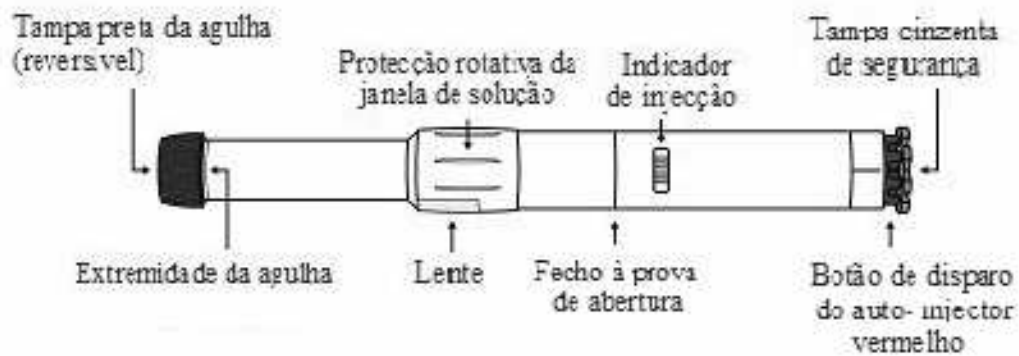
Tampa preta da agulha (reversível)

Protecção rotativa da janela de solução

Indicador de injecção

Tampa cinzenta de segurança

Extremidade da agulha

Lente

Fecho à prova de abertura

Botão de disparo do auto- injector vermelho